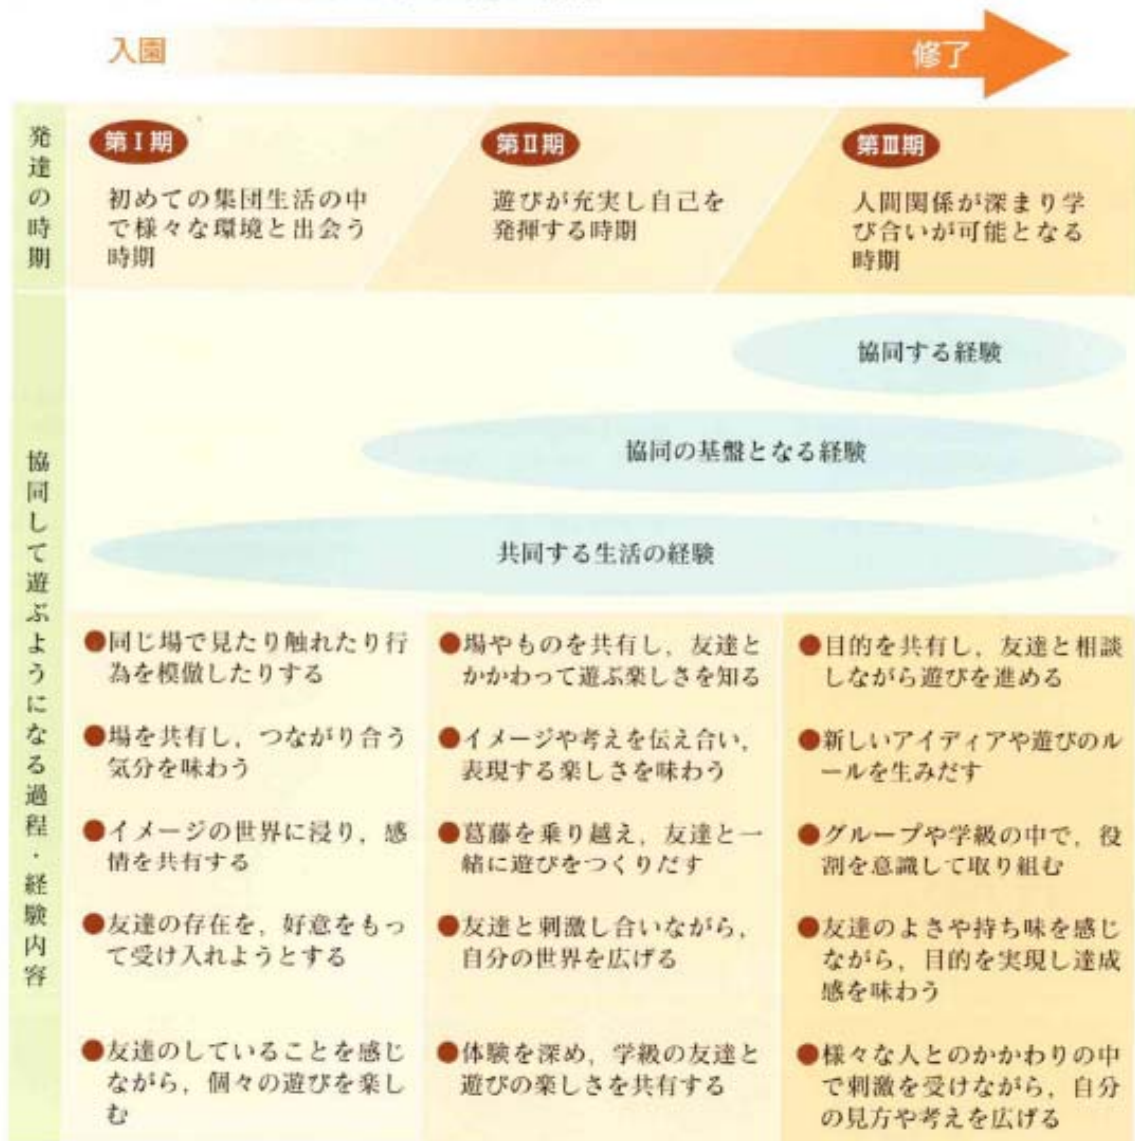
入園

修了

発達の時期

第Ⅰ期
初めての集団生活の中で様々な環境と出会う時期

第Ⅱ期
遊びが充実し自己を発揮する時期

第Ⅲ期
人間関係が深まり学び合いが可能となる時期

協同する経験

協同の基盤となる経験

共同する生活の経験

協同して遊ぶようになる過程・経験内容

| 第Ⅰ期 | 第Ⅱ期 | 第Ⅲ期 |
|---|---|---|
| ●同じ場で見たり触れたり行為を模倣したりする | ●場やものを共有し，友達とかかわって遊ぶ楽しさを知る | ●目的を共有し，友達と相談しながら遊びを進める |
| ●場を共有し，つながり合う気分を味わう | ●イメージや考えを伝え合い，表現する楽しさを味わう | ●新しいアイディアや遊びのルールを生みだす |
| ●イメージの世界に浸り，感情を共有する | ●葛藤を乗り越え，友達と一緒に遊びをつくりだす | ●グループや学級の中で，役割を意識して取り組む |
| ●友達の存在を，好意をもって受け入れようとする | ●友達と刺激し合いながら，自分の世界を広げる | ●友達のよさや持ち味を感じながら，目的を実現し達成感を味わう |
| ●友達のしていることを感じながら，個々の遊びを楽しむ | ●体験を深め，学級の友達と遊びの楽しさを共有する | ●様々な人とのかかわりの中で刺激を受けながら，自分の見方や考えを広げる |